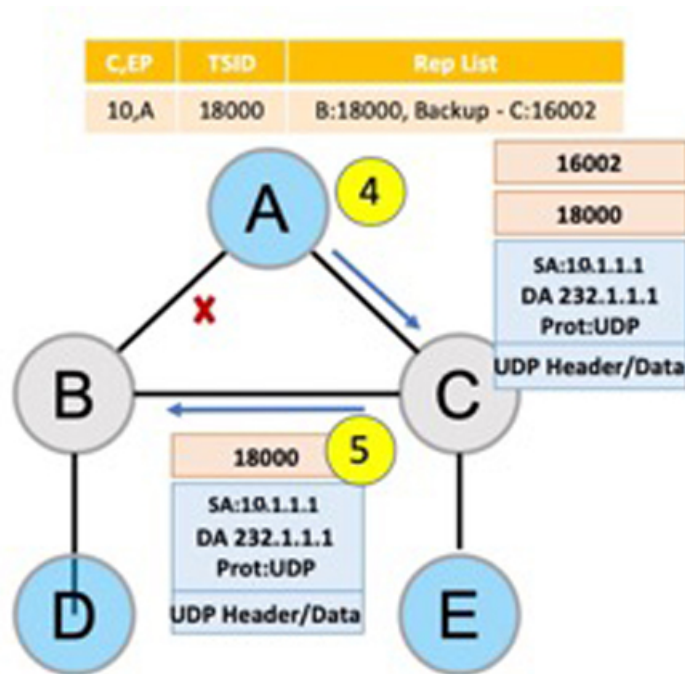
| C,EP | TSID | Rep List |
|---|---|---|
| 10,A | 18000 | B:18000, Backup - C:16002 |

A

4

16002

18000

SA:10.1.1.1
DA 232.1.1.1
Prot:UDP

UDP Header/Data

x

B

C

18000

5

SA:10.1.1.1
DA 232.1.1.1
Prot:UDP

UDP Header/Data

D

E